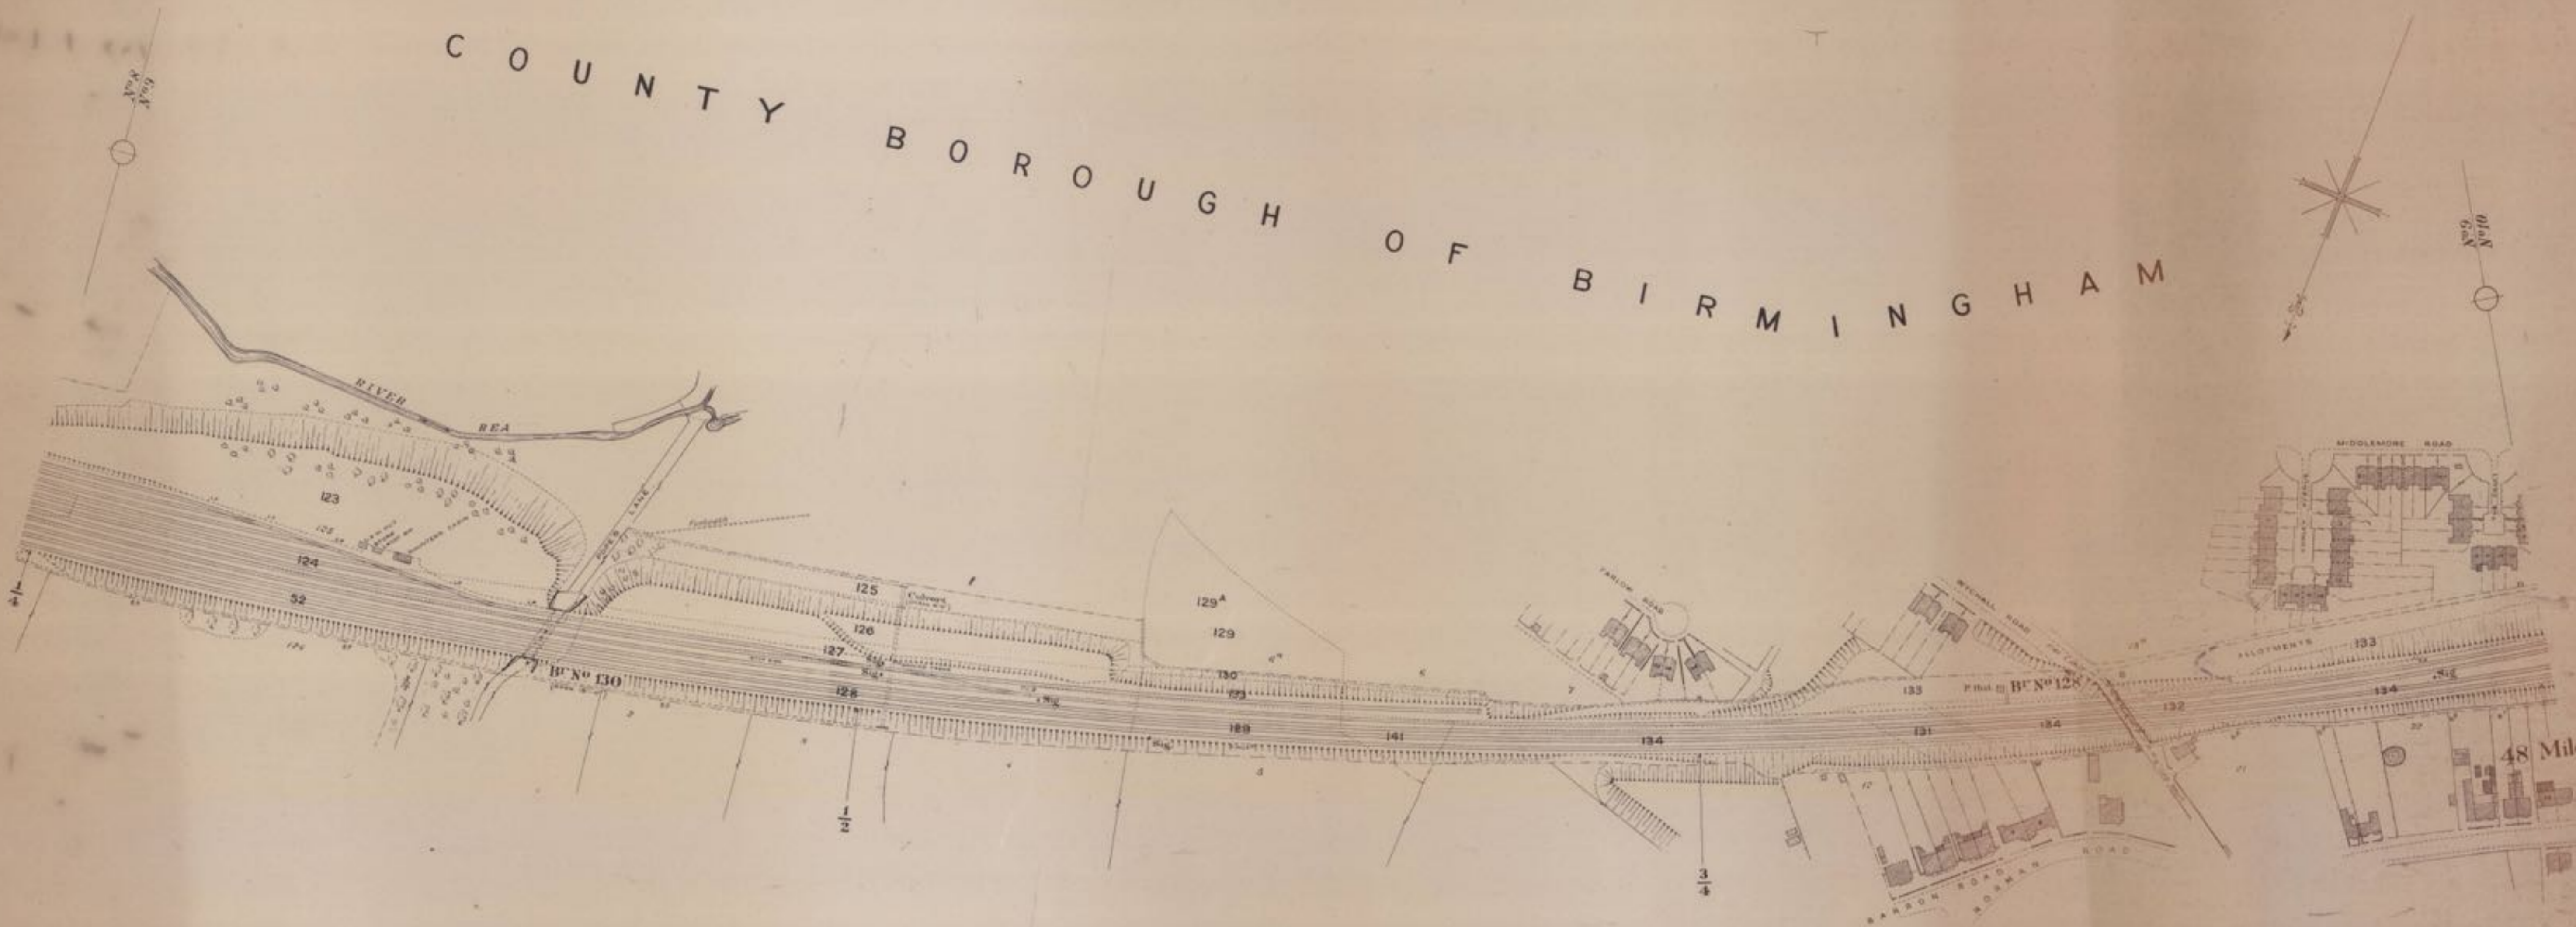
COUNTY BOROUGH OF BIRMINGHAM

Nº 8
Nº 9

Nº 9
Nº 10

RIVER REA

LANE

123

125

124

52

125

Culvert

126

127

128

Bᴱ Nº 130

129ᴬ

129

130

123

129

141

TARLOW ROAD

134

WYCHALL ROAD

133

Bᴱ Nº 128

134

131

132

MIDDLEMORE ROAD

ALLOTMENTS

133

134

48 Mil

$\frac{1}{4}$

$\frac{1}{2}$

$\frac{3}{4}$

BARRON ROAD

NORMAN ROAD